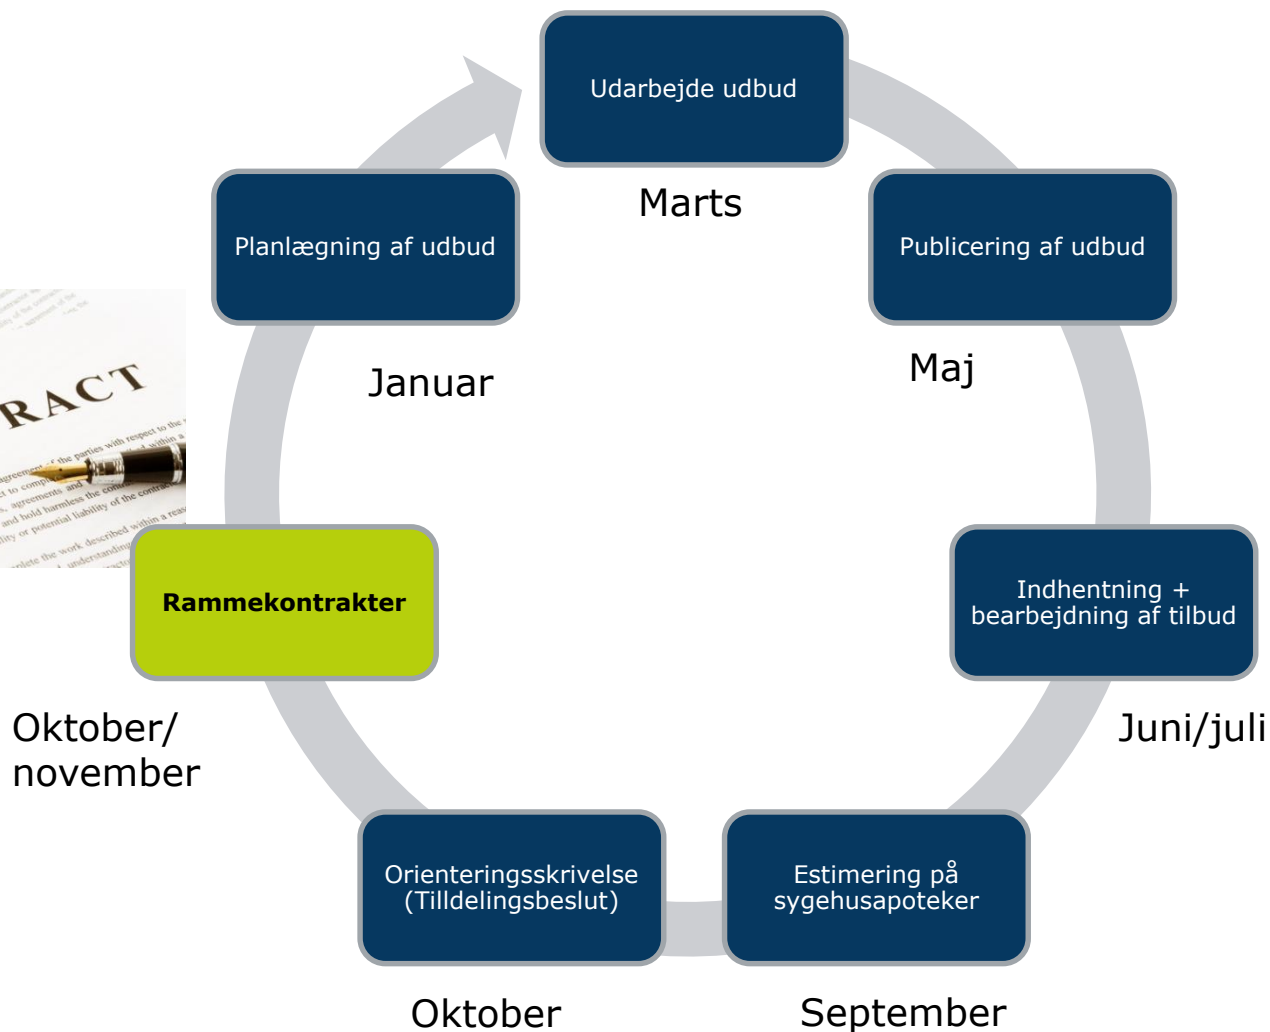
Udarbejde udbud

Marts

Planlægning af udbud

Publicering af udbud

Januar

Maj

RACT

Rammekontrakter

Indhentning + bearbejdning af tilbud

Oktober/ november

Juni/juli

Orienteringsskrivelse (Tildelingsbeslut)

Estimering på sygehusapoteker

Oktober

September